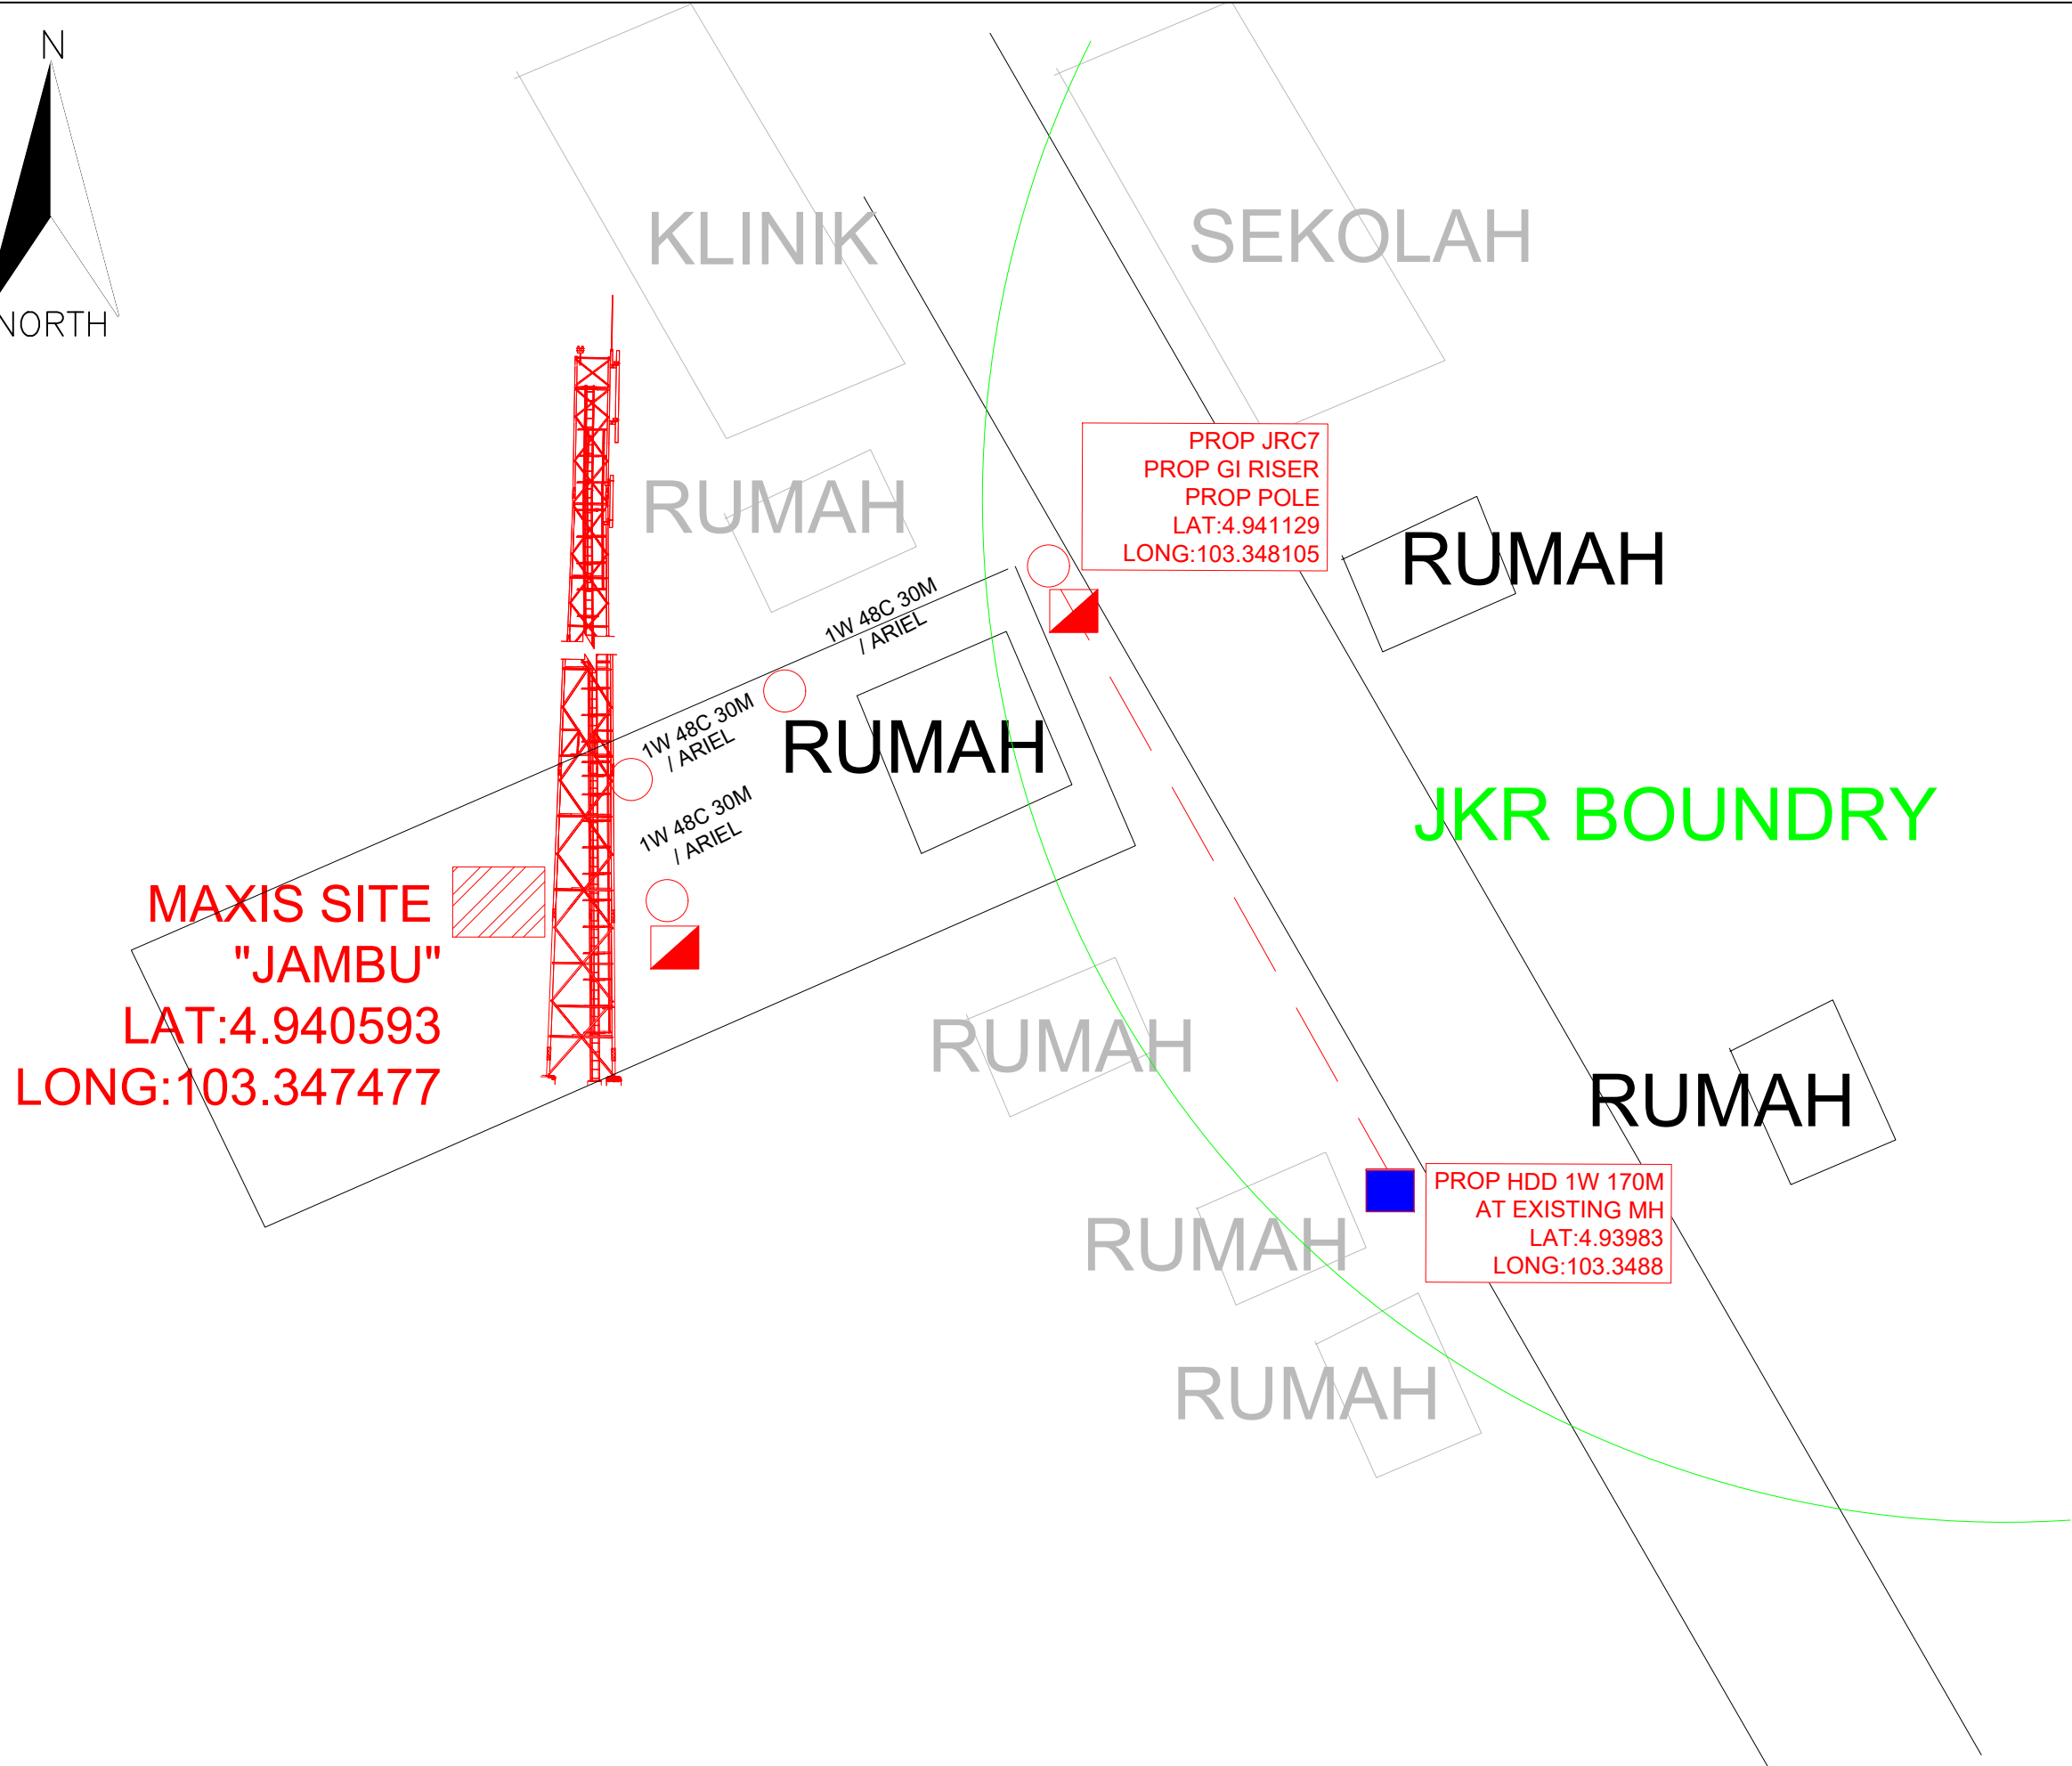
N

NORTH

KLINIK

SEKOLAH

RUMAH

PROP JRC7
PROP GI RISER
PROP POLE
LAT:4.941129
LONG:103.348105

RUMAH

1W 48C 30M
/ ARIEL

1W 48C 30M
/ ARIEL

RUMAH

1W 48C 30M
/ ARIEL

JKR BOUNDRY

MAXIS SITE
"JAMBU"
LAT:4.940593
LONG:103.347477

RUMAH

RUMAH

PROP HDD 1W 170M
AT EXISTING MH
LAT:4.93983
LONG:103.3488

RUMAH

RUMAH